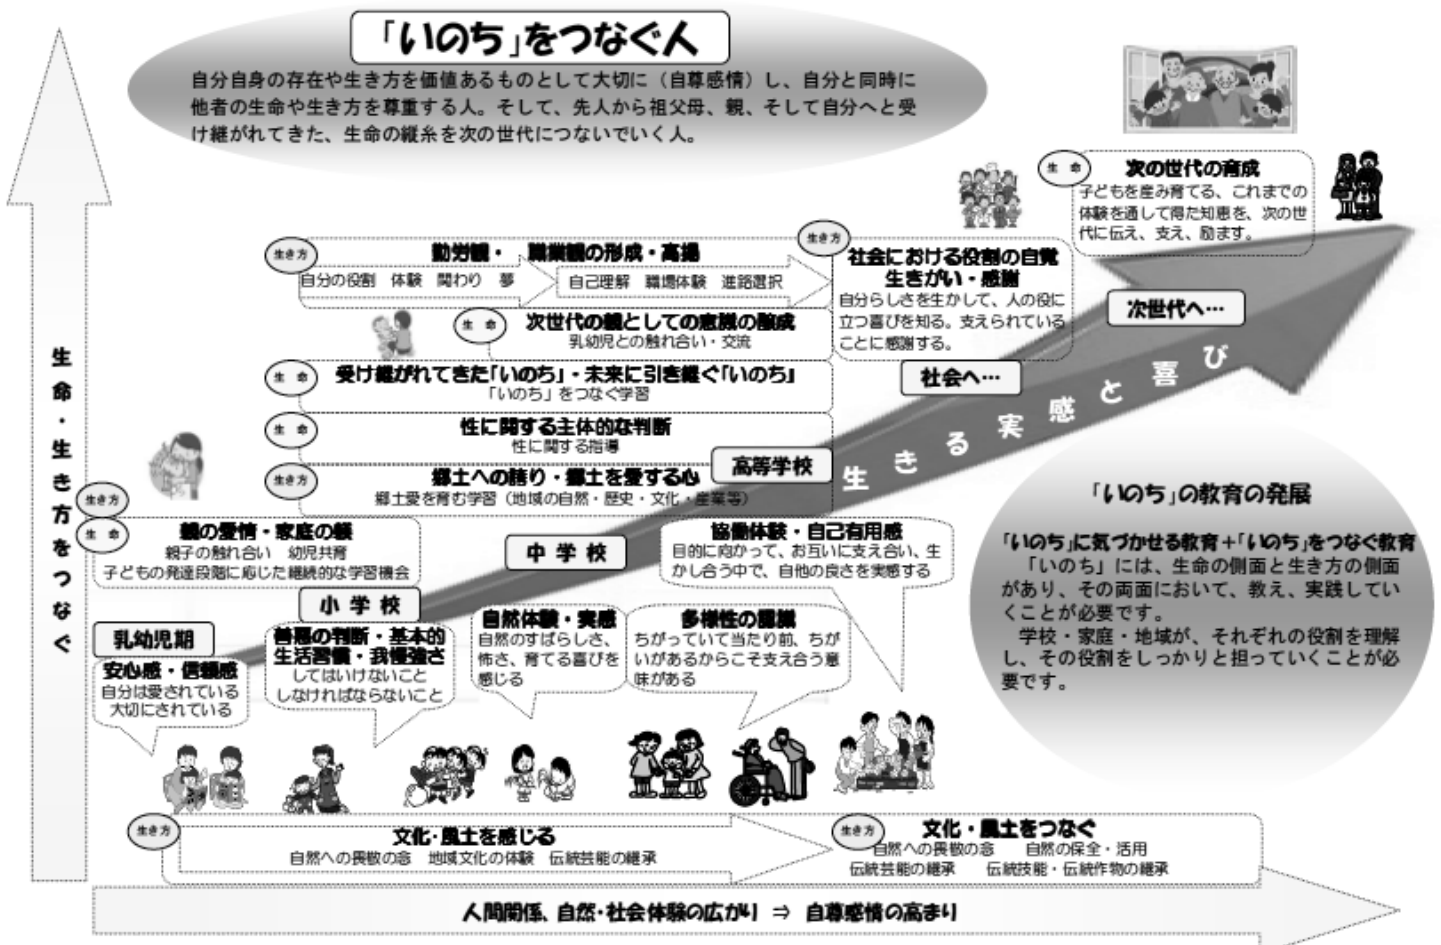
「いのち」をつなぐ人

自分自身の存在や生き方を価値あるものとして大切に（自尊感情）し、自分と同時に他者の生命や生き方を尊重する人。そして、先人から祖父母、親、そして自分へと受け継がれてきた、生命の縦糸を次の世代につないでいく人。

生命・生き方をつなぐ

生 命
次の世代の育成
子どもを産み育てる、これまでの体験を通して得た知恵を、次の世代に伝え、支え、励ます。

生き方
勤労観・職業観の形成・高揚
自分の役割　体験　関わり　夢
自己理解　職場体験　進路選択

生き方
社会における役割の自覚
生きがい・感謝
自分らしさを生かして、人の役に立つ喜びを知る。支えられていることに感謝する。

生 命
次世代の親としての意識の醸成
乳幼児との触れ合い・交流

次世代へ…

生 命
受け継がれてきた「いのち」・未来に引き継ぐ「いのち」
「いのち」をつなぐ学習

社会へ…

生 命
性に関する主体的な判断
性に関する指導

生き方
郷土への誇り・郷土を愛する心
郷土愛を育む学習（地域の自然・歴史・文化・産業等）

高等学校

生 き る 実 感 と 喜 び

生き方
生 命
親の愛情・家庭の躾
親子の触れ合い　幼児共育
子どもの発達段階に応じた継続的な学習機会

中 学 校

協働体験・自己有用感
目的に向かって、お互いに支え合い、生かし合う中で、自他の良さを実感する

「いのち」の教育の発展

「いのち」に気づかせる教育＋「いのち」をつなぐ教育
「いのち」には、生命の側面と生き方の側面があり、その両面において、教え、実践していくことが必要です。
学校・家庭・地域が、それぞれの役割を理解し、その役割をしっかりと担っていくことが必要です。

小 学 校

乳幼児期

安心感・信頼感
自分は愛されている
大切にされている

善悪の判断・基本的生活習慣・我慢強さ
してはいけないこと
しなければならないこと

自然体験・実感
自然のすばらしさ、怖さ、育てる喜びを感じる

多様性の認識
ちがっていて当たり前、ちがいがあるからこそ支え合う意味がある

生き方
文化・風土を感じる
自然への畏敬の念　地域文化の体験　伝統芸能の継承

生き方
文化・風土をつなぐ
自然への畏敬の念　自然の保全・活用
伝統芸能の継承　伝統技能・伝統作物の継承

人間関係、自然・社会体験の広がり ⇒ 自尊感情の高まり